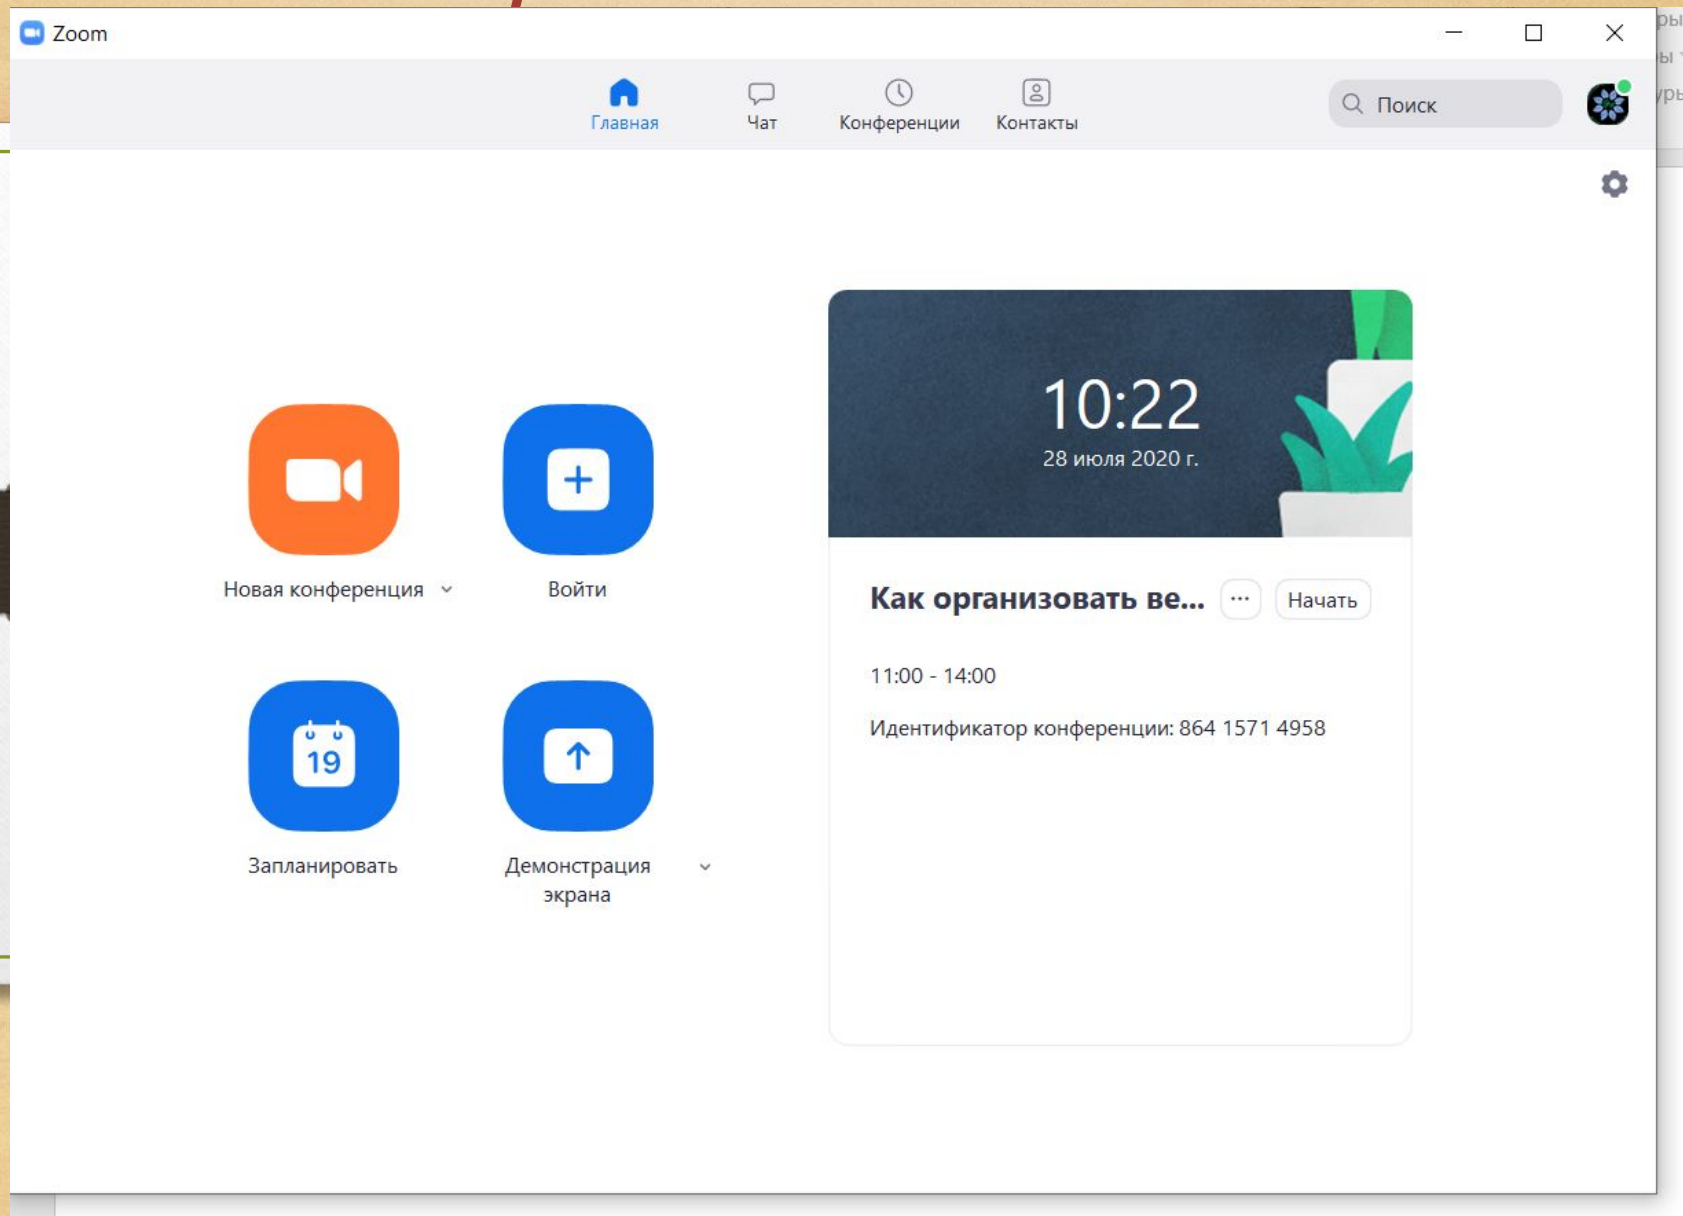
Zoom

Главная Чат Конференции Контакты

Поиск

10:22
28 июля 2020 г.

Новая конференция

Войти

Как организовать ве...

···

Начать

11:00 - 14:00

Идентификатор конференции: 864 1571 4958

19

Запланировать

Демонстрация экрана